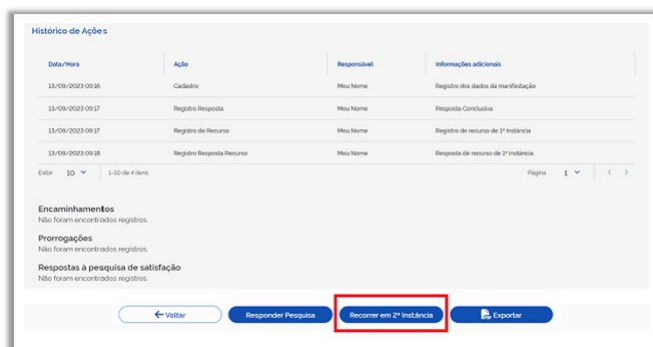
Histórico de Ações

| Data/Hora | Ação | Responsável | Informações adicionais |
|---|---|---|---|
| 13/09/2023 09:16 | Cadastro | Meu Nome | Registro dos dados da manifestação |
| 13/09/2023 09:17 | Registro Resposta | Meu Nome | Resposta Conclusiva |
| 13/09/2023 09:17 | Registro de Recurso | Meu Nome | Registro de recurso de 1ª Instância |
| 13/09/2023 09:18 | Registro Resposta Recurso | Meu Nome | Resposta de recurso de 1ª instância |

Exibir 10 ▾ 1-10 de 4 itens

Página 1 ▾ ‹ ›

Encaminhamentos
Não foram encontrados registros.

Prorrogações
Não foram encontrados registros.

Respostas à pesquisa de satisfação
Não foram encontrados registros.

← Voltar
Responder Pesquisa
Recorrer em 2ª Instância
Exportar